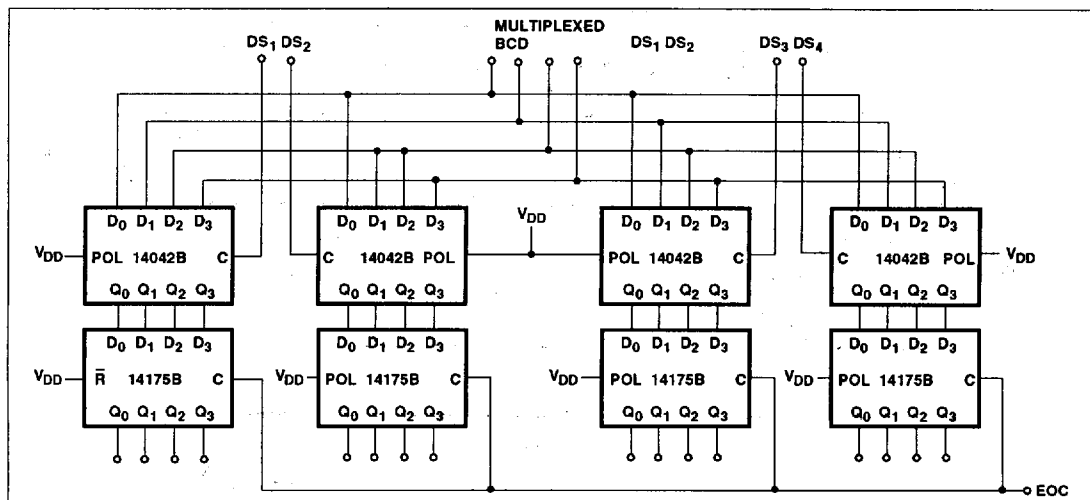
MULTIPLEXED BCD

$DS_1$ $DS_2$

$DS_1$ $DS_2$

$DS_3$ $DS_4$

$V_{DD}$

$D_0$ $D_1$ $D_2$ $D_3$
$V_{DD}$ POL 14042B C
$Q_0$ $Q_1$ $Q_2$ $Q_3$

$D_0$ $D_1$ $D_2$ $D_3$
C 14042B POL
$Q_0$ $Q_1$ $Q_2$ $Q_3$

$D_0$ $D_1$ $D_2$ $D_3$
POL 14042B C
$Q_0$ $Q_1$ $Q_2$ $Q_3$

$D_0$ $D_1$ $D_2$ $D_3$
C 14042B POL $V_{DD}$
$Q_0$ $Q_1$ $Q_2$ $Q_3$

$D_0$ $D_1$ $D_2$ $D_3$
$V_{DD}$ $\bar{R}$ 14175B C
$Q_0$ $Q_1$ $Q_2$ $Q_3$

$D_0$ $D_1$ $D_2$ $D_3$
$V_{DD}$ POL 14175B C
$Q_0$ $Q_1$ $Q_2$ $Q_3$

$D_0$ $D_1$ $D_2$ $D_3$
$V_{DD}$ POL 14175B C
$Q_0$ $Q_1$ $Q_2$ $Q_3$

$D_0$ $D_1$ $D_2$ $D_3$
$V_{DD}$ POL 14175B C
$Q_0$ $Q_1$ $Q_2$ $Q_3$

EOC